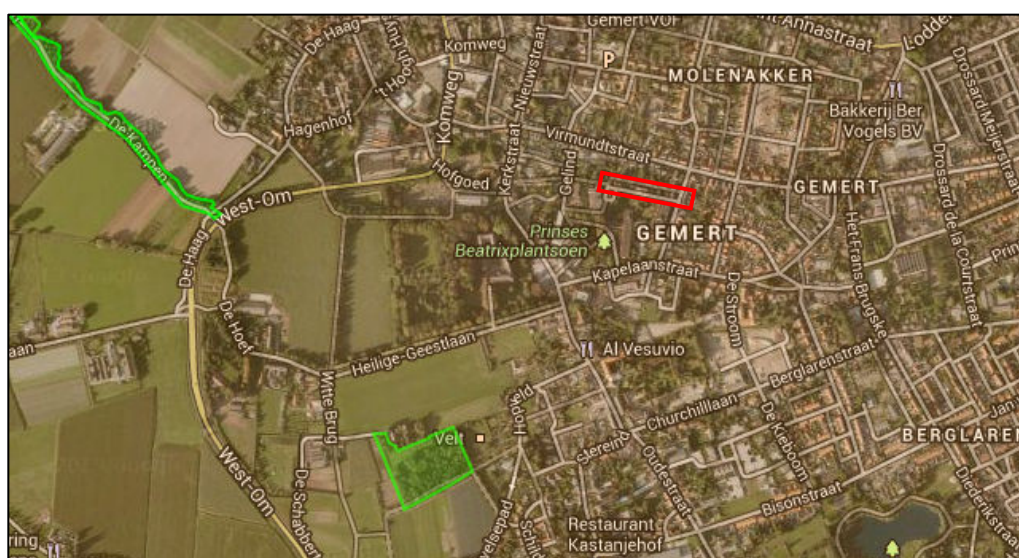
Gemert VOF
Annastraat
Lodde
De Haag
't Hooghuis
Komweg
Nieuwstraat
P
MOLENAKKER
Bakkerij Ber Vogels BV
Drossard Meijerstraat
Hagenhof
Komweg
Kerkstraat
Virmundtstraat
De Kampen
Hofgoed
Gelind
GEMERT
Drossard de la Courtstraat
West-Om
Prinses Beatrixplantsoen
GEMERT
Het Frans Brugske
Prin
De Haag
Kapelaanstraat
De Stroom
De Hoef
aan
Heilige-Geestlaan
Al Vesuvio
Berglarenstraat
Witte Brug
Hoeveld
Churchilllaan
Veld
Stereine
De Kieboom
BERGLAREN
Oudestraat
Bisonstraat
West-Om
De Schabben
velsepad
Restaurant Kastanjehof
ring